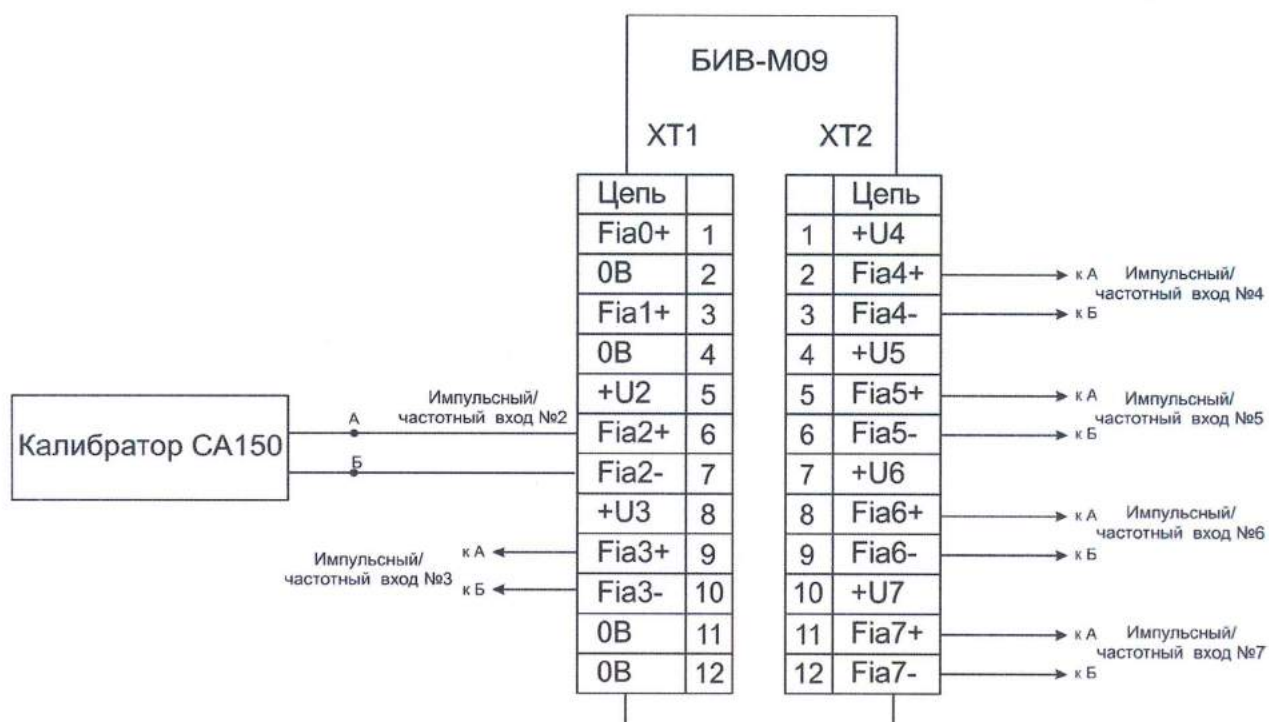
БИВ-М09

ХТ1

ХТ2

| Цепь | |
|---|---|
| Fia0+ | 1 |
| 0В | 2 |
| Fia1+ | 3 |
| 0В | 4 |
| +U2 | 5 |
| Fia2+ | 6 |
| Fia2- | 7 |
| +U3 | 8 |
| Fia3+ | 9 |
| Fia3- | 10 |
| 0В | 11 |
| 0В | 12 |

| | Цепь |
|---|---|
| 1 | +U4 |
| 2 | Fia4+ |
| 3 | Fia4- |
| 4 | +U5 |
| 5 | Fia5+ |
| 6 | Fia5- |
| 7 | +U6 |
| 8 | Fia6+ |
| 9 | Fia6- |
| 10 | +U7 |
| 11 | Fia7+ |
| 12 | Fia7- |

Калибратор СА150

А

Б

Импульсный/ частотный вход №2

Импульсный/ частотный вход №3

к А

к Б

к А Импульсный/ частотный вход №4

к Б

к А Импульсный/ частотный вход №5

к Б

к А Импульсный/ частотный вход №6

к Б

к А Импульсный/ частотный вход №7

к Б